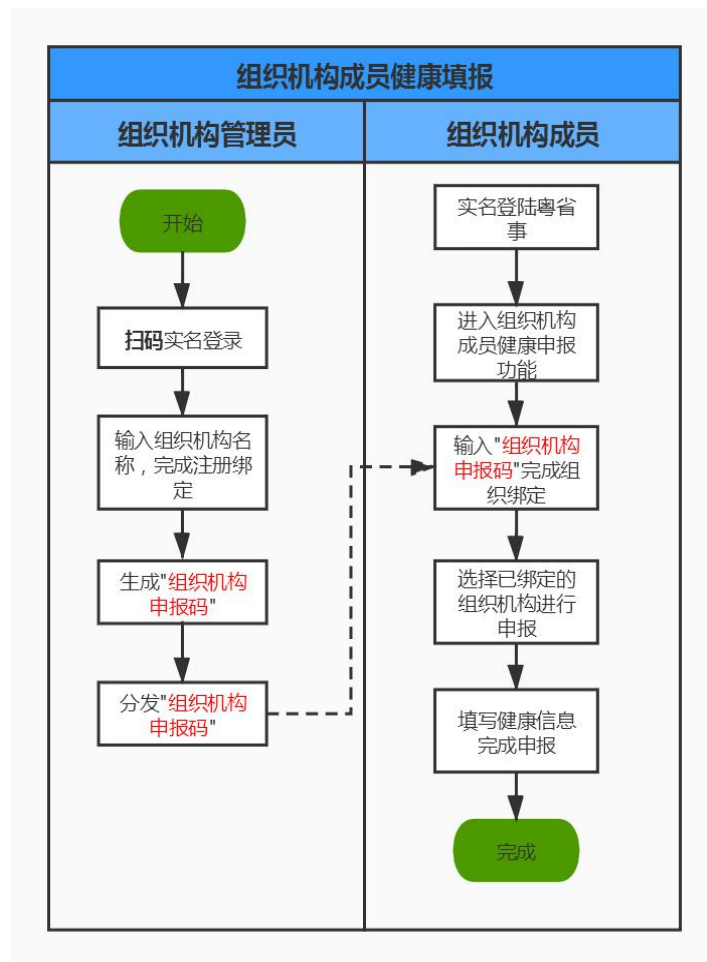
组织机构成员健康填报

组织机构管理员

开始

扫码实名登录

输入组织机构名称，完成注册绑定

生成"组织机构申报码"

分发"组织机构申报码"

组织机构成员

实名登陆粤省事

进入组织机构成员健康申报功能

输入"组织机构申报码"完成组织绑定

选择已绑定的组织机构进行申报

填写健康信息完成申报

完成